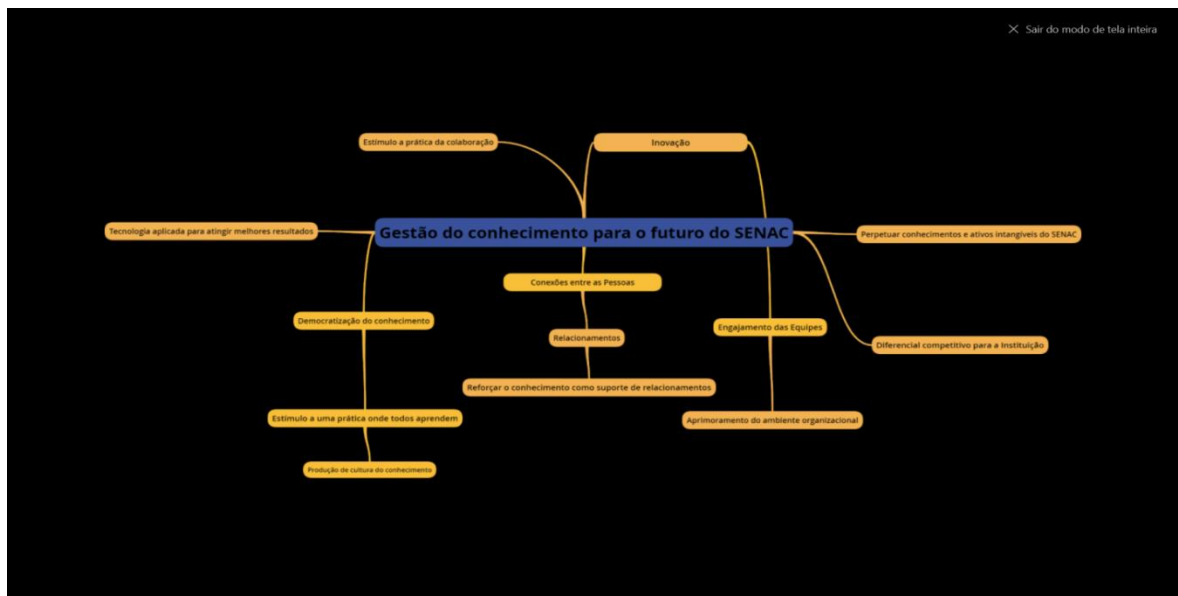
Sair do modo de tela inteira

Gestão do conhecimento para o futuro do SENAC

Estimulo a prática da colaboração

Inovação

Tecnologia aplicada para atingir melhores resultados

Perpetuar conhecimentos e ativos intangíveis do SENAC

Conexões entre as Pessoas

Democratização do conhecimento

Relacionamentos

Engajamento das Equipes

Diferencial competitivo para a Instituição

Reforçar o conhecimento como suporte de relacionamentos

Estimulo a uma prática onde todos aprendem

Aprimoramento do ambiente organizacional

Produção de cultura do conhecimento